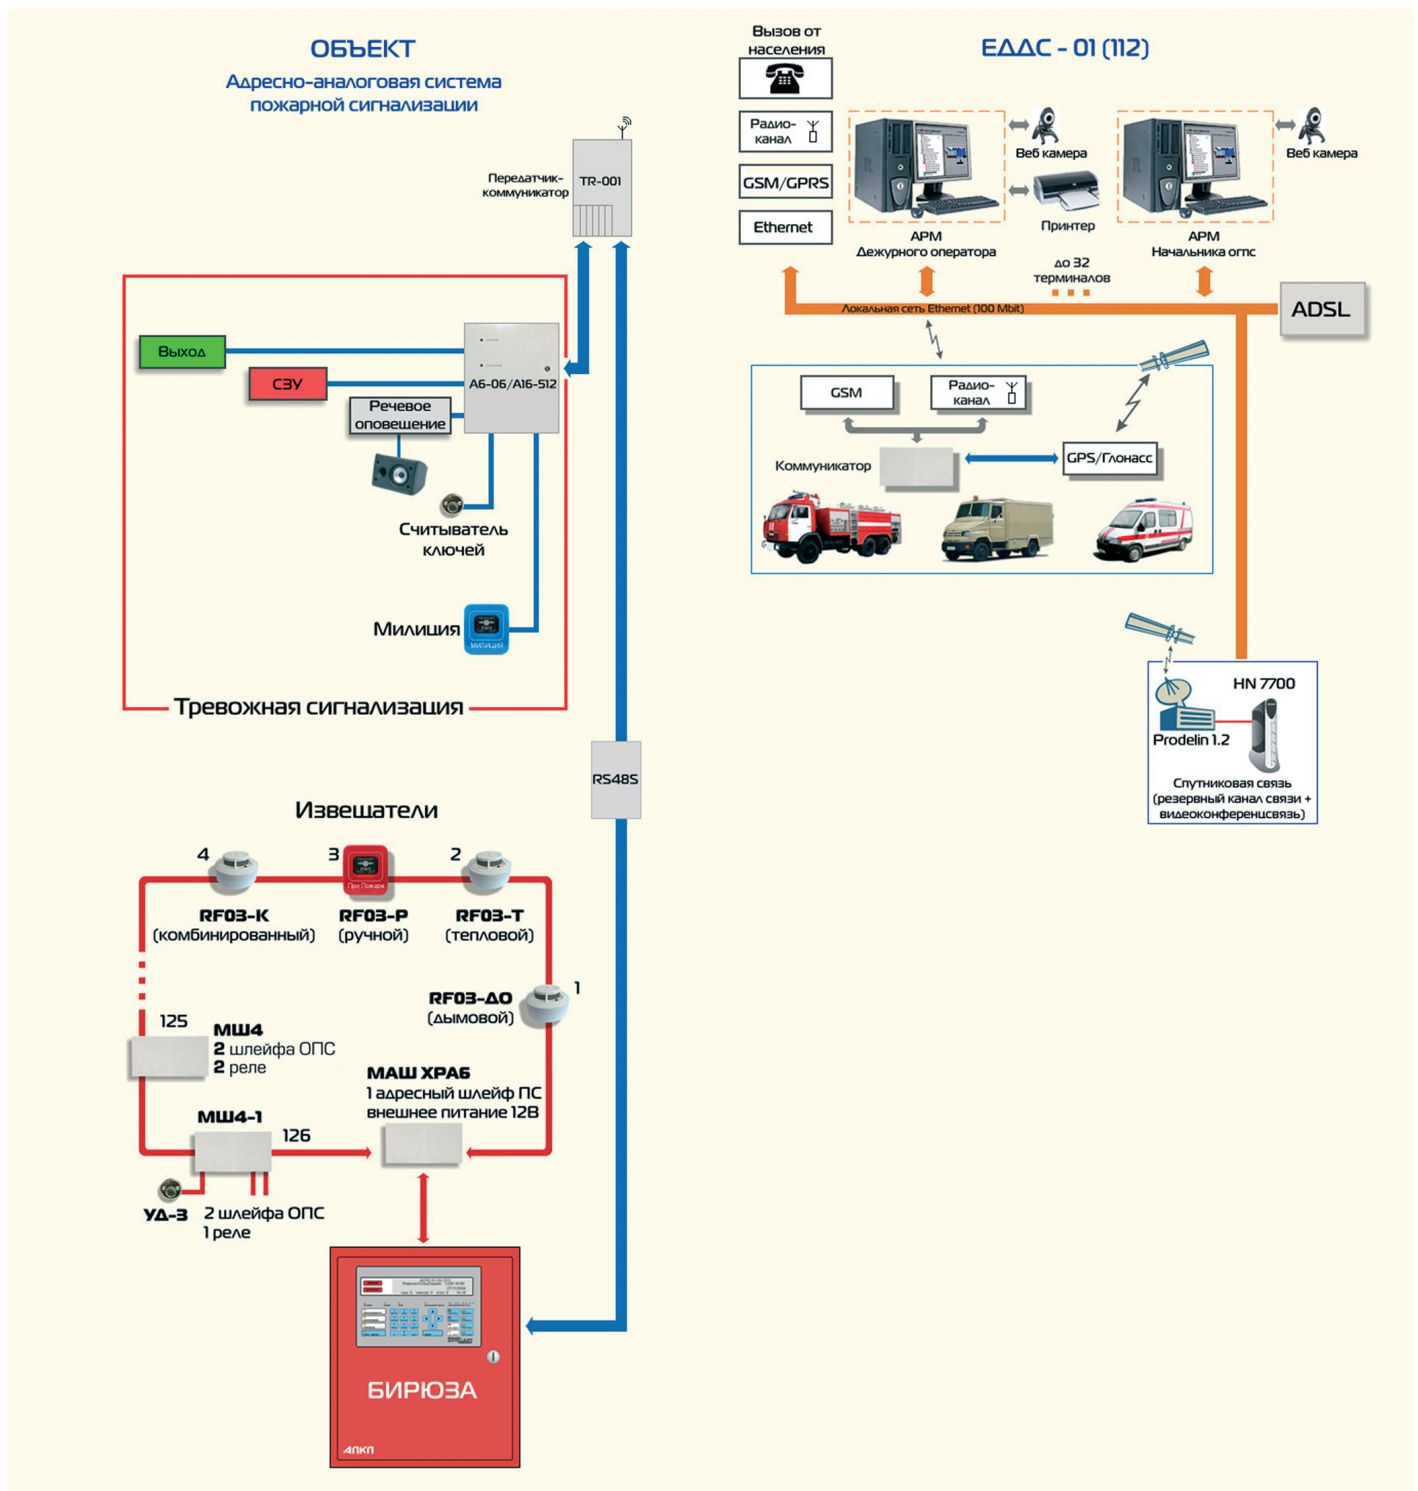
ОБЪЕКТ
Адресно-аналоговая система пожарной сигнализации

Передатчик-коммуникатор
TR-001

Выход
СЗУ
Речевое оповещение
А6-06/А16-512
Считыватель ключей
Милиция
Тревожная сигнализация

RS485

Извещатели
4
3
2
RF03-К (комбинированный)
RF03-Р (ручной)
RF03-Т (тепловой)
RF03-ДО (дымовой)
1
125
МШ4
2 шлейфа ОПС
2 реле
МАШ ХРА6
1 адресный шлейф ПС
внешнее питание 12В
МШ4-1
126
УД-3
2 шлейфа ОПС
1 реле

БИРЮЗА
АПКП

Вызов от населения
Радио-канал
GSM/GPRS
Ethernet

ЕДДС - 01 (112)
Веб камера
Принтер
АРМ Дежурного оператора
Веб камера
АРМ Начальника огпс
до 32 терминалов
Локальная сеть Ethernet (100 Mbit)
ADSL

GSM
Радио-канал
Коммуникатор
GPS/Глонасс

HN 7700
Prodelin 1.2
Спутниковая связь (резервный канал связи + видеоконференцсвязь)